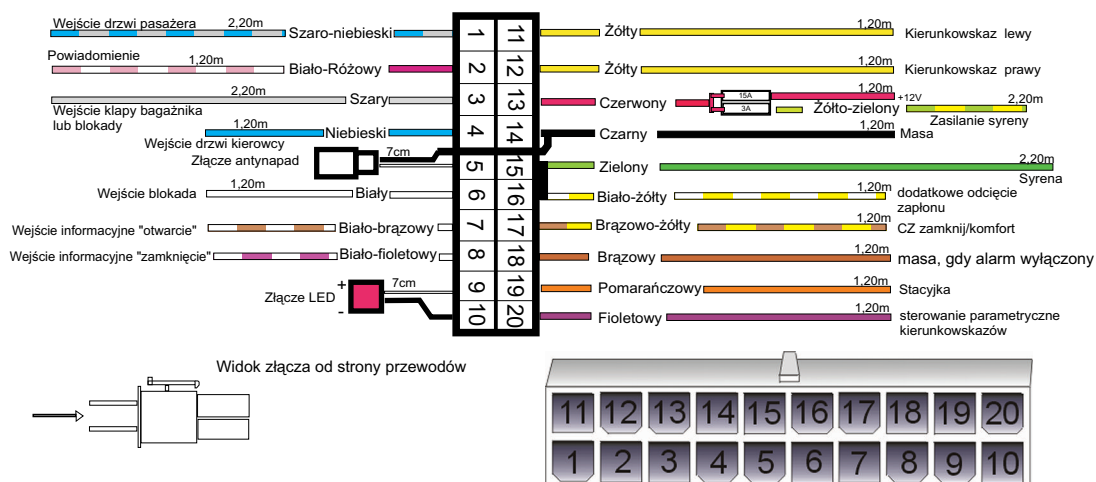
Wejście drzwi pasażera 2,20m Szaro-niebieski
1 11
Żółty 1,20m Kierunkowskaz lewy

Powiadomienie 1,20m Biało-Różowy
2 12
Żółty 1,20m Kierunkowskaz prawy

Wejście klapy bagażnika lub blokady 2,20m Szary
3 13
Czerwony 15A 3A 1,20m +12V Żółto-zielony 2,20m Zasilanie syreny

Wejście drzwi kierowcy 1,20m Niebieski
4 14
Czarny 1,20m Masa

Złącze antynapad 7cm
5 15
Zielony 2,20m Syrena

Wejście blokada 1,20m Biały
6 16
Biało-żółty 1,20m dodatkowe odcięcie zapłonu

Wejście informacyjne "otwarcie" Biało-brązowy
7 17
Brązowo-żółty 1,20m CZ zamknij/komfort

Wejście informacyjne "zamknięcie" Biało-fioletowy
8 18
Brązowy 1,20m masa, gdy alarm wyłączony

Złącze LED + - 7cm
9 19
Pomarańczowy 1,20m Stacyjka

10 20
Fioletowy 1,20m sterowanie parametryczne kierunkowskazów

Widok złącza od strony przewodów

11 12 13 14 15 16 17 18 19 20
1 2 3 4 5 6 7 8 9 10